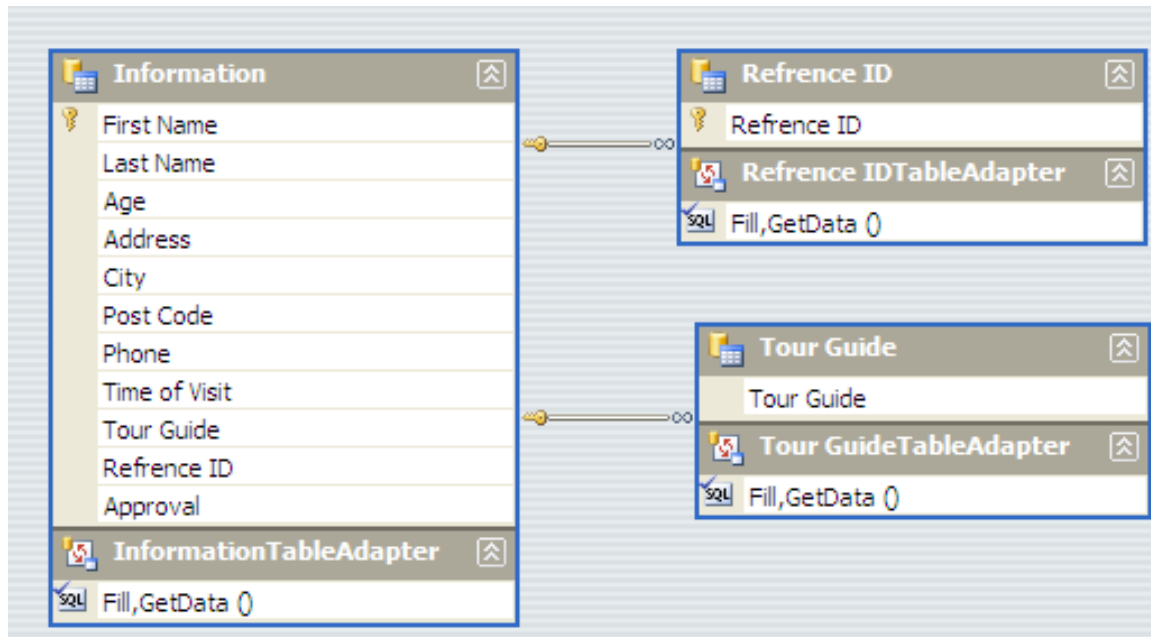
Information

First Name
Last Name
Age
Address
City
Post Code
Phone
Time of Visit
Tour Guide
Refrence ID
Approval

InformationTableAdapter

SQL Fill,GetData ()

Refrence ID

Refrence ID

Refrence IDTableAdapter

SQL Fill,GetData ()

Tour Guide

Tour Guide

Tour GuideTableAdapter

SQL Fill,GetData ()